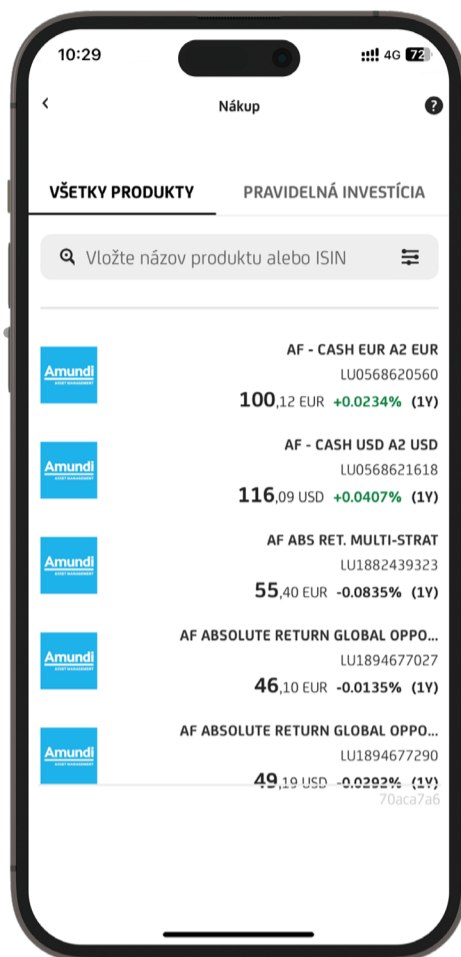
10:29
4G 72

<
Nákup
?

VŠETKY PRODUKTY
PRAVIDELNÁ INVESTÍCIA

Vložte názov produktu alebo ISIN

Amundi ASSET MANAGEMENT
AF - CASH EUR A2 EUR
LU0568620560
100,12 EUR +0.0234% (1Y)

Amundi ASSET MANAGEMENT
AF - CASH USD A2 USD
LU0568621618
116,09 USD +0.0407% (1Y)

Amundi ASSET MANAGEMENT
AF ABS RET. MULTI-STRAT
LU1882439323
55,40 EUR -0.0835% (1Y)

Amundi ASSET MANAGEMENT
AF ABSOLUTE RETURN GLOBAL OPPO...
LU1894677027
46,10 EUR -0.0135% (1Y)

Amundi ASSET MANAGEMENT
AF ABSOLUTE RETURN GLOBAL OPPO...
LU1894677290
49,19 USD -0.0292% (1Y)

70aca7a6